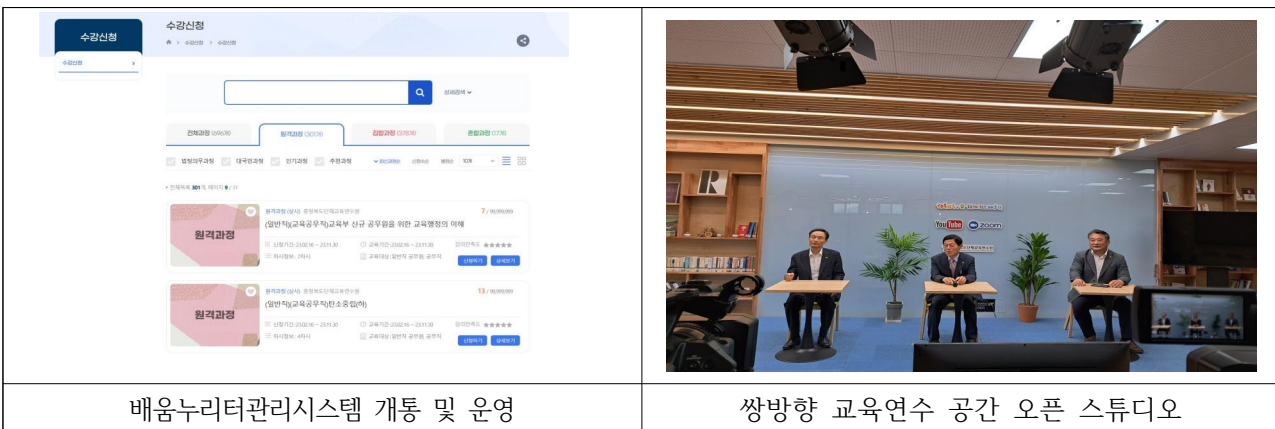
수강신청

수강신청

수강신청

상세검색

전체과정 | 원격과정 | 집합과정 | 혼합과정

법정의무과정 | 대국민과정 | 인기과정 | 추천과정

원격과정

(일반직(교육공무직))교육부 신규 공무원을 위한 교육행정의 이해

7 / 99,999,999

신청하기 | 상세보기

원격과정

(일반직(교육공무직))탄소중립(하)

13 / 99,999,999

신청하기 | 상세보기

R

YouTube zoom

| 배움누리터관리시스템 개통 및 운영 | 쌍방향 교육연수 공간 오픈 스튜디오 |
|---|---|